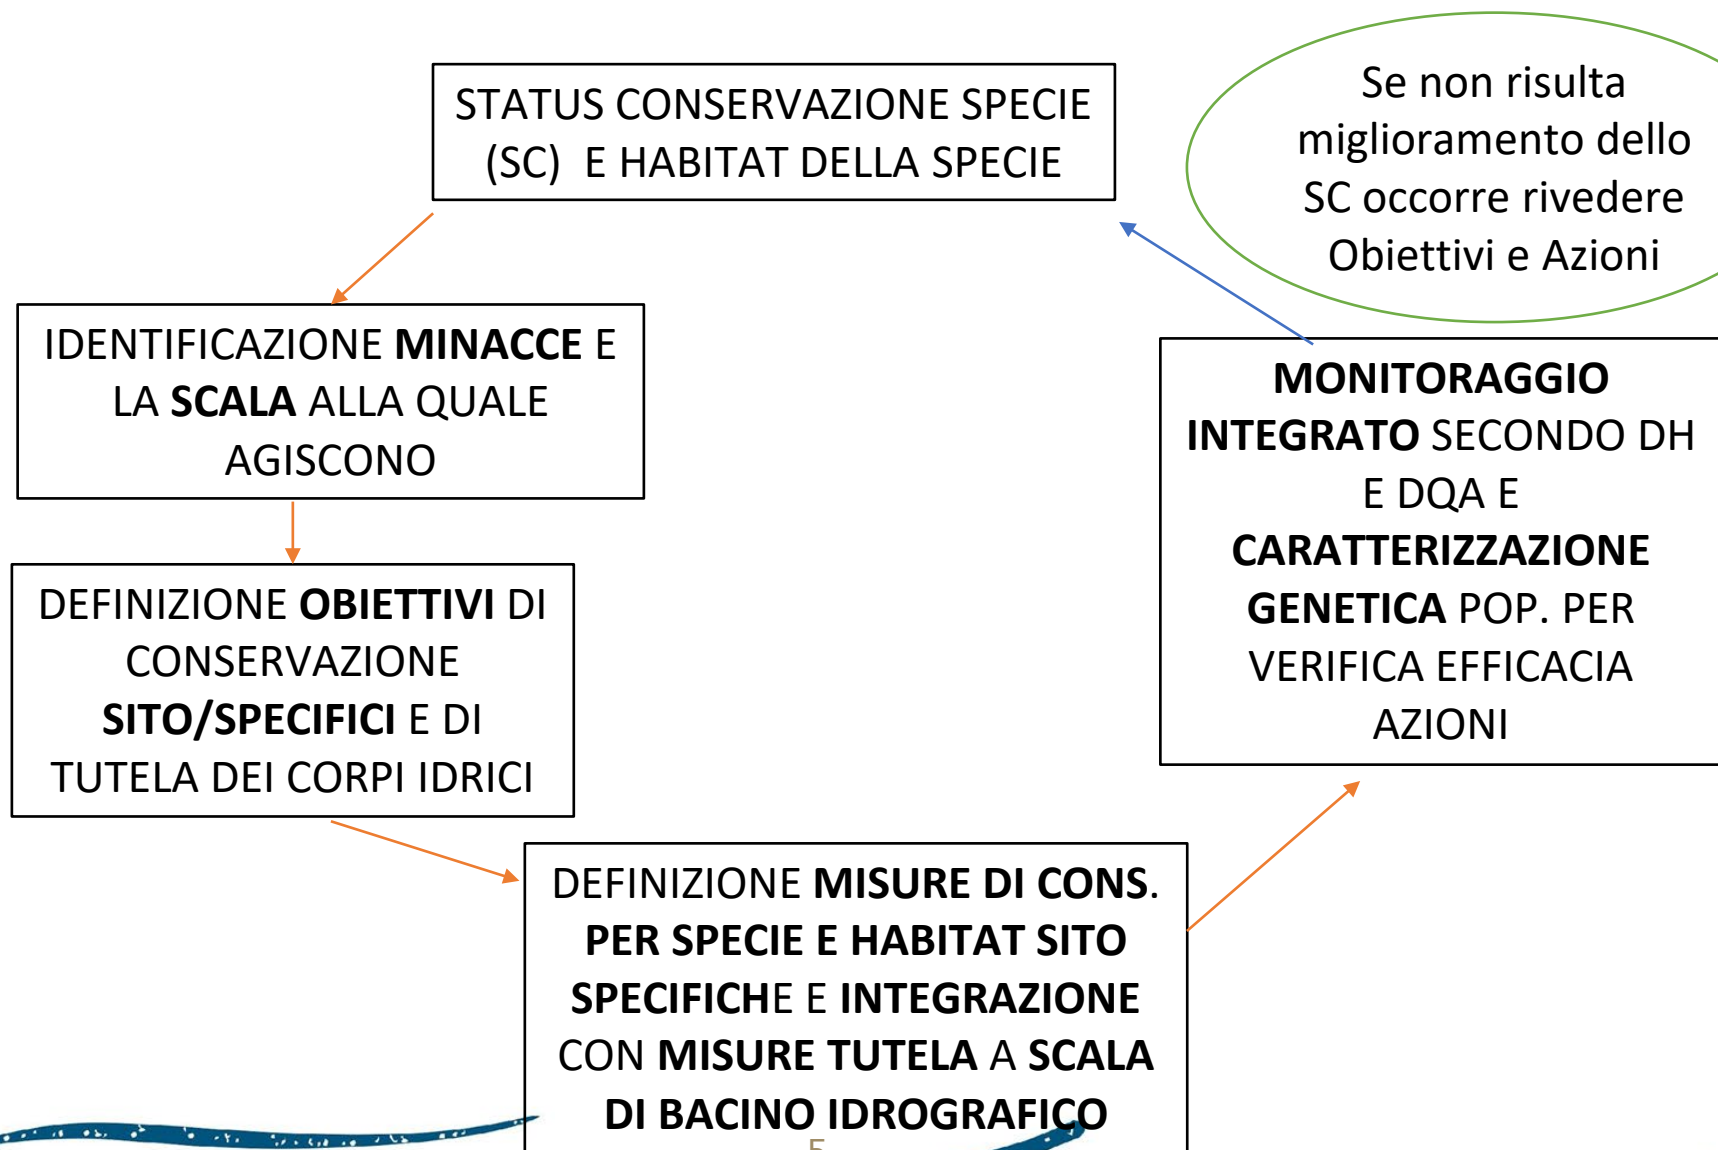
STATUS CONSERVAZIONE SPECIE (SC) E HABITAT DELLA SPECIE

Se non risulta miglioramento dello SC occorre rivedere Obiettivi e Azioni

IDENTIFICAZIONE **MINACCE** E LA **SCALA** ALLA QUALE AGISCONO

MONITORAGGIO INTEGRATO SECONDO DH E DQA E CARATTERIZZAZIONE GENETICA POP. PER VERIFICA EFFICACIA AZIONI

DEFINIZIONE **OBIETTIVI** DI CONSERVAZIONE **SITO/SPECIFICI** E DI TUTELA DEI CORPI IDRICI

DEFINIZIONE **MISURE DI CONS. PER SPECIE E HABITAT SITO SPECIFICHE** E **INTEGRAZIONE** CON **MISURE TUTELA** A **SCALA DI BACINO IDROGRAFICO**

5